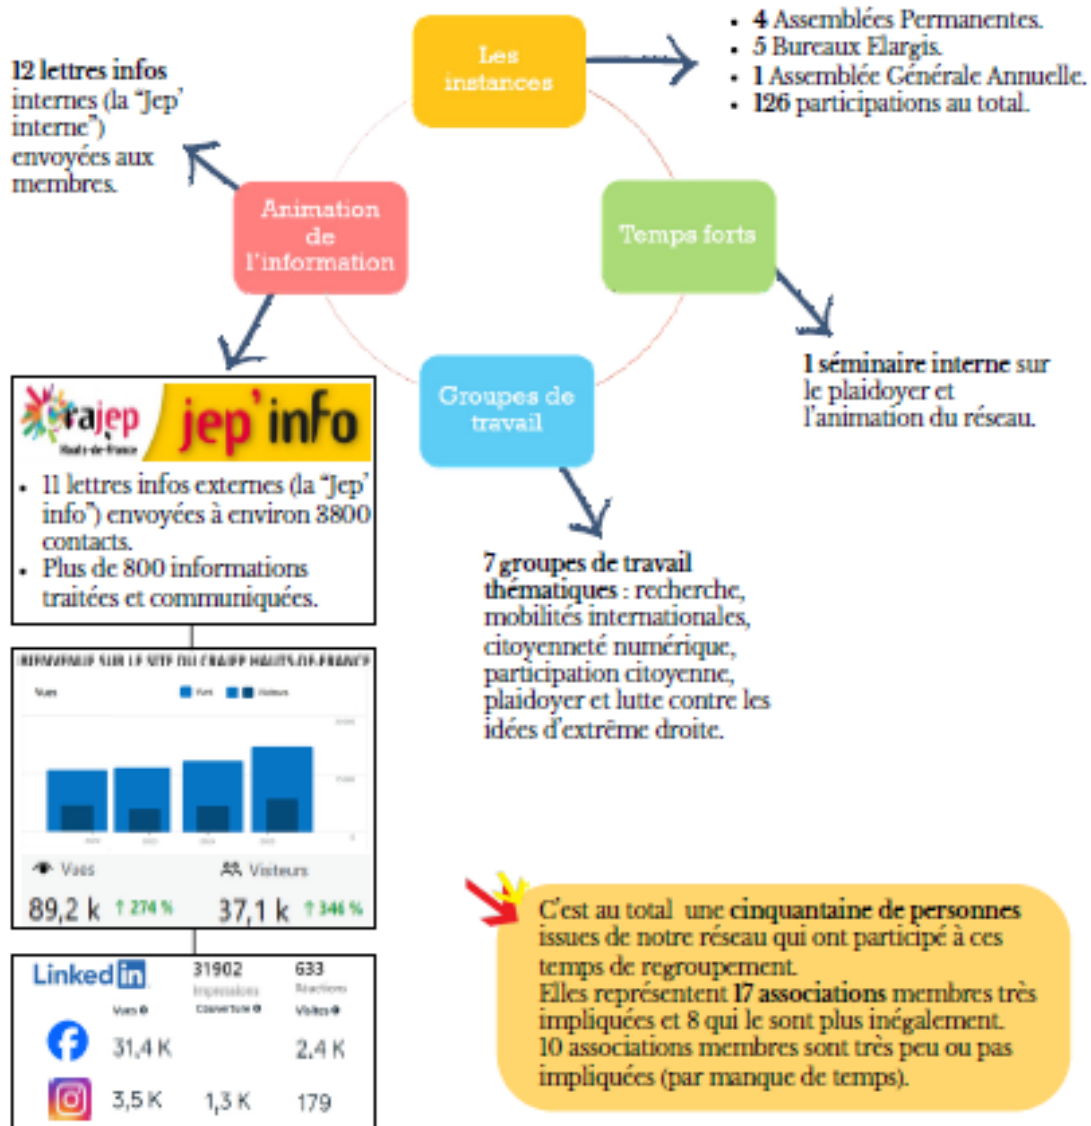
Les instances

- **4** Assemblées Permanentes.
- **5** Bureaux Elargis.
- **1** Assemblée Générale Annuelle.
- **126** participations au total.

**12 lettres infos** internes (la "Jep' interne") envoyées aux membres.

Animation de l'information

Temps forts

**1 séminaire interne** sur le plaidoyer et l'animation du réseau.

Groupes de travail

**7 groupes de travail thématiques** : recherche, mobilités internationales, citoyenneté numérique, participation citoyenne, plaidoyer et lutte contre les idées d'extrême droite.

crajep Hauts-de-France jep'info

- 11 lettres infos externes (la "Jep' info") envoyées à environ 3800 contacts.
- Plus de 800 informations traitées et communiquées.

BIENVENUE SUR LE SITE DU CRAJEP HAUTS-DE-FRANCE

Vues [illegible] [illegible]

Vues 89,2 k ↑ 274 %

Visiteurs 37,1 k ↑ 346 %

LinkedIn 31902 Impressions 633 Réactions

| | Vues | Couverture | Visites |
|---|---|---|---|
| Facebook | 31,4 K | | 2,4 K |
| Instagram | 3,5 K | 1,3 K | 179 |

C'est au total une **cinquantaine de personnes** issues de notre réseau qui ont participé à ces temps de regroupement.
Elles représentent **17 associations** membres très impliquées et 8 qui le sont plus inégalement.
10 associations membres sont très peu ou pas impliquées (par manque de temps).